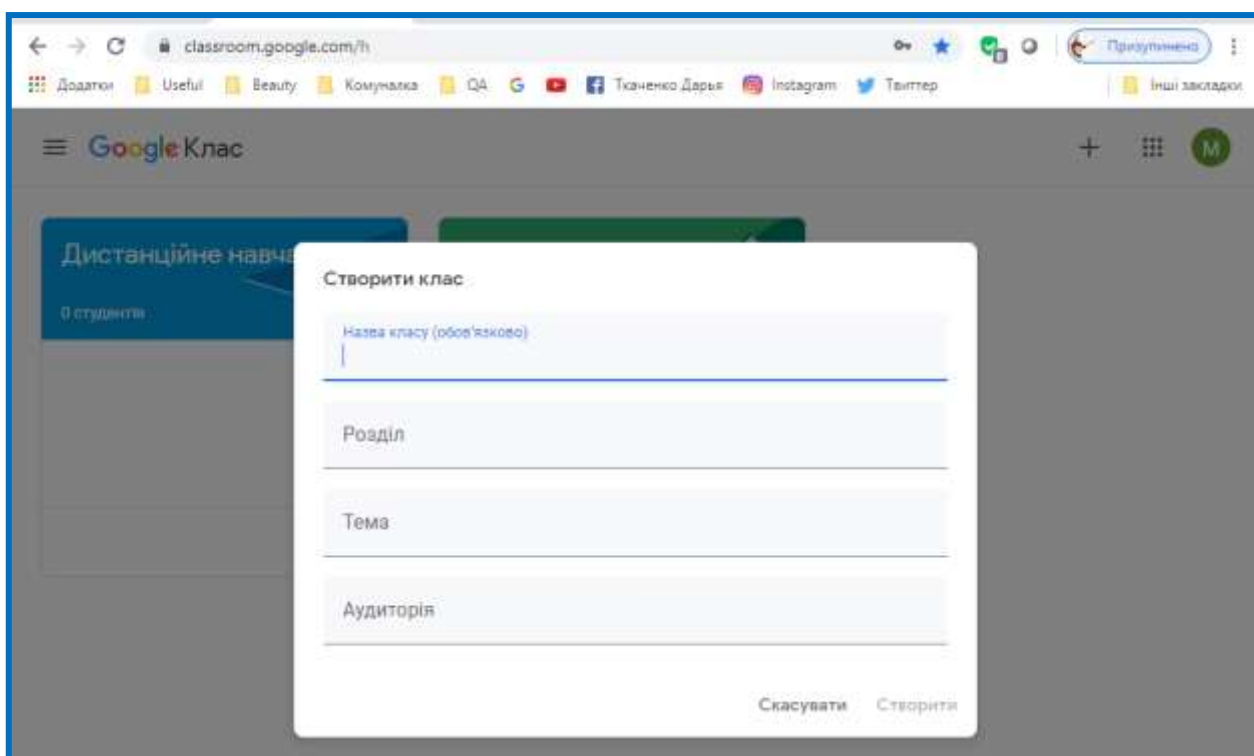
classroom.google.com/h

Призупинено

Додатки Useful Beauty Комуналка QA Ткаченко Дарья Instagram Твіттер

Інші закладки

Google Клас

M

Дистанційне навча

0 студентів

Створити клас

Назва класу (обов'язково)

Розділ

Тема

Аудиторія

Скасувати Створити